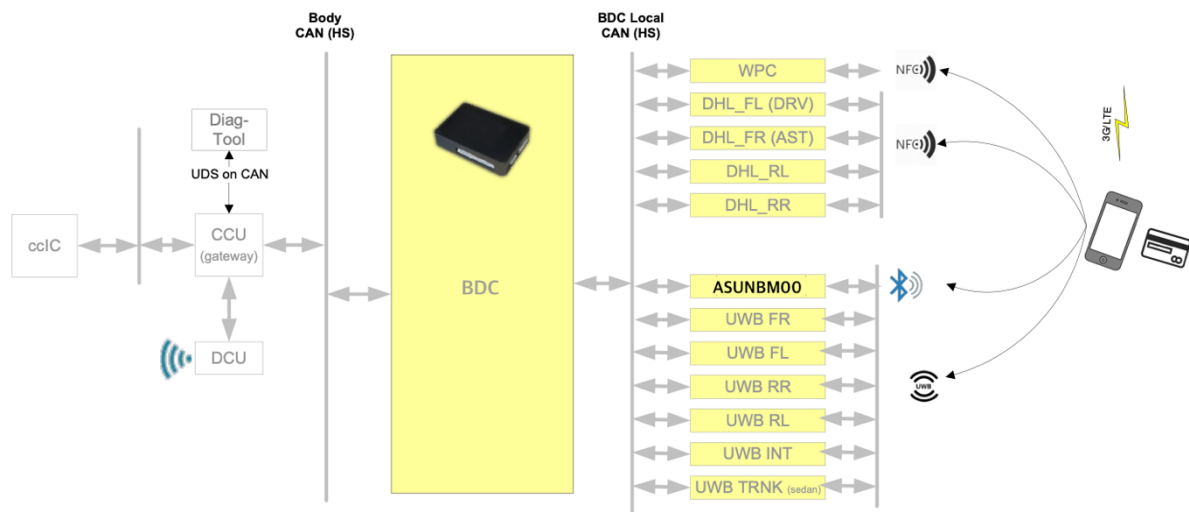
Body CAN (HS)

BDC Local CAN (HS)

Diag-Tool

UDS on CAN

ccIC

CCU (gateway)

DCU

BDC

WPC

DHL_FL (DRV)

DHL_FR (AST)

DHL_RL

DHL_RR

ASUNBM00

UWB FR

UWB FL

UWB RR

UWB RL

UWB INT

UWB TRNK (sedan)

NFC

NFC

UWB

3G/LTE